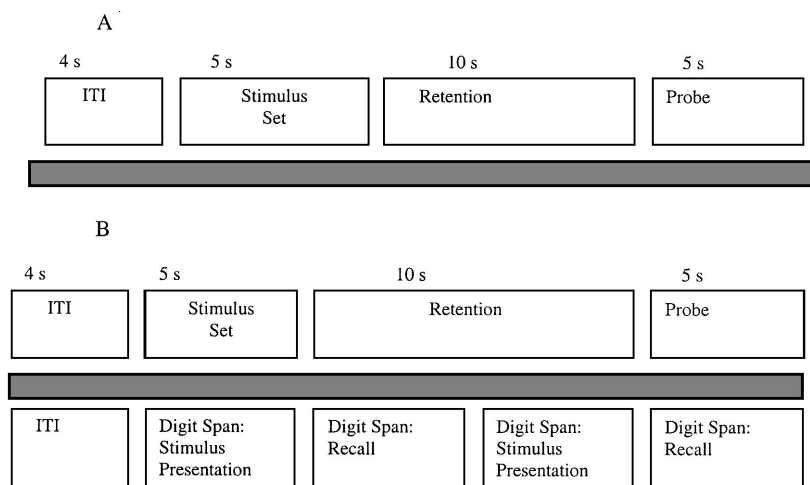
A

4 s

ITI

5 s

Stimulus Set

10 s

Retention

5 s

Probe

B

4 s

ITI

5 s

Stimulus Set

10 s

Retention

5 s

Probe

ITI

Digit Span: Stimulus Presentation

Digit Span: Recall

Digit Span: Stimulus Presentation

Digit Span: Recall